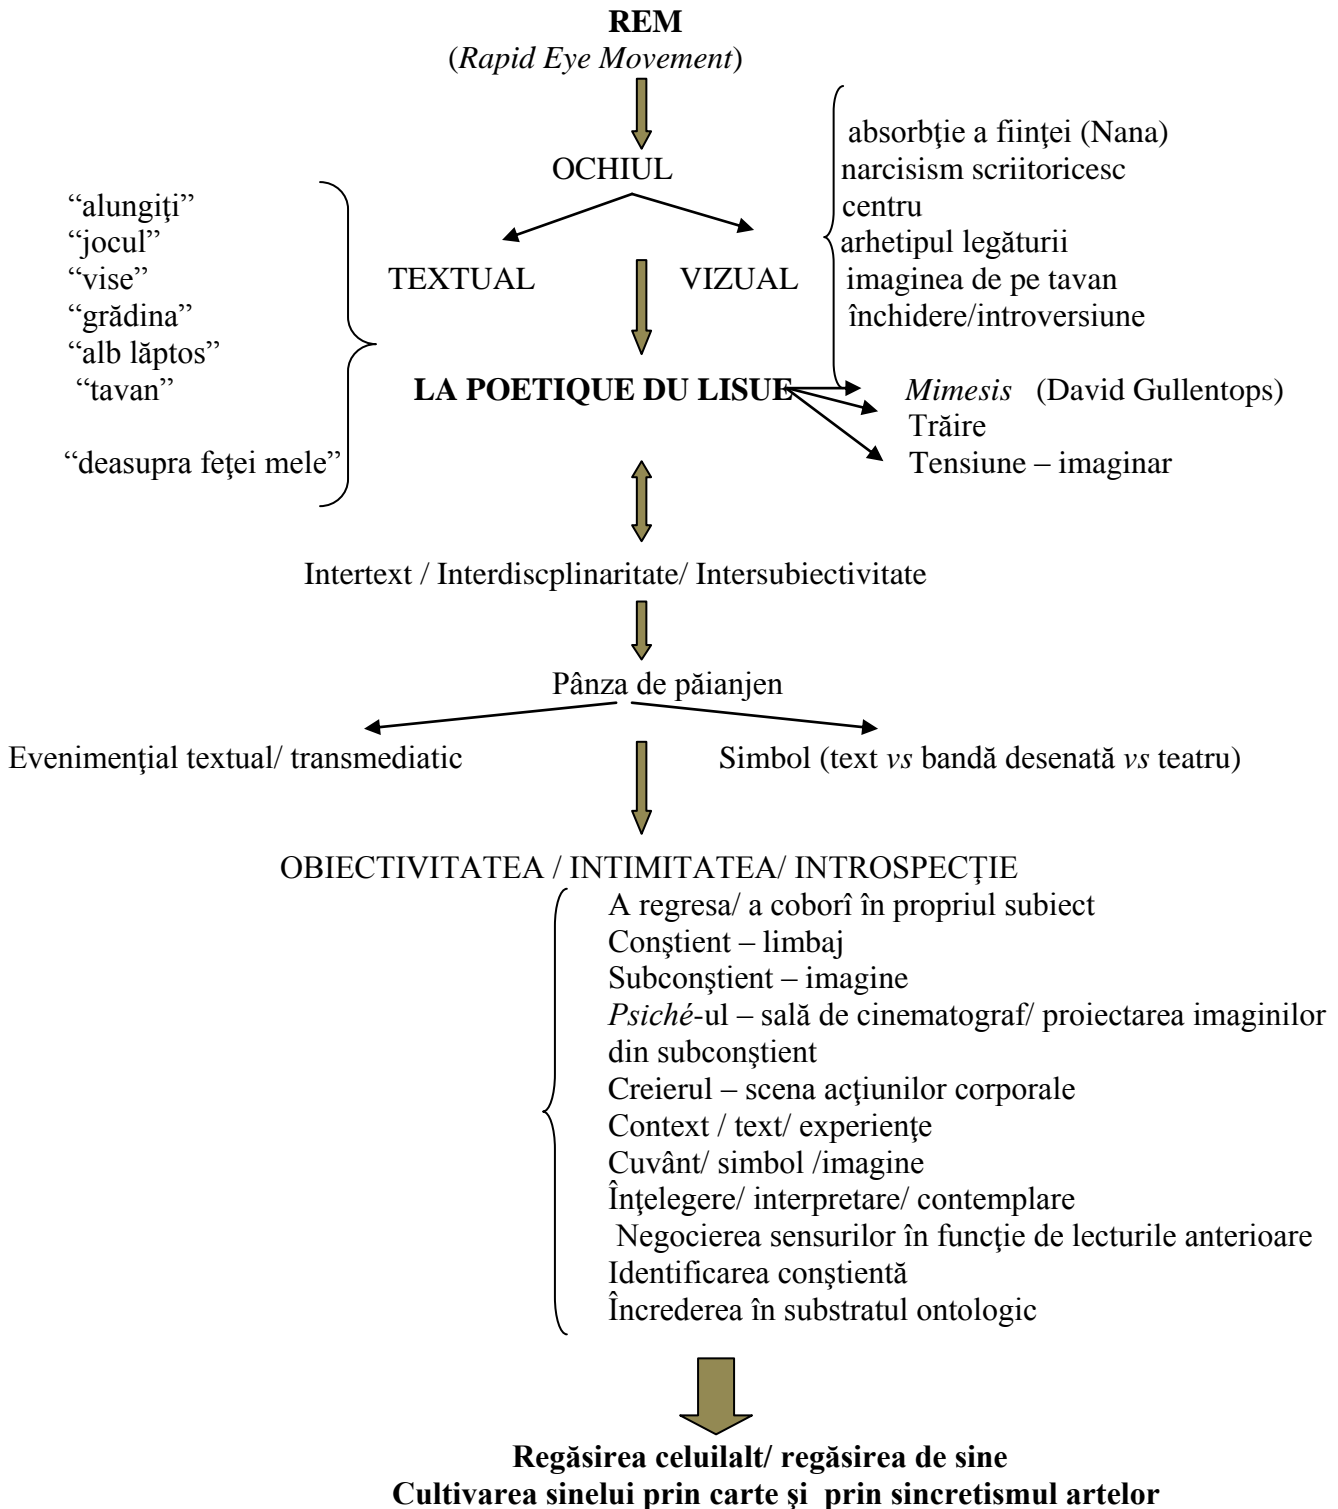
**REM**
(*Rapid Eye Movement*)

OCHIUL

absorbţie a fiinţei (Nana)
narcisism scriitoricesc
centru
arhetipul legăturii
imaginea de pe tavan
închidere/introversiune

"alungiţi"
"jocul"
"vise"
"grădina"
"alb lăptos"
"tavan"

"deasupra feţei mele"

TEXTUAL

VIZUAL

**LA POETIQUE DU LISUE**

*Mimesis* (David Gullentops)
Trăire
Tensiune – imaginar

Intertext / Interdiscplinaritate/ Intersubiectivitate

Pânza de păianjen

Evenimenţial textual/ transmediatic

Simbol (text *vs* bandă desenată *vs* teatru)

OBIECTIVITATEA / INTIMITATEA/ INTROSPECŢIE

A regresa/ a coborî în propriul subiect
Conştient – limbaj
Subconştient – imagine
*Psiché*-ul – sală de cinematograf/ proiectarea imaginilor din subconştient
Creierul – scena acţiunilor corporale
Context / text/ experienţe
Cuvânt/ simbol /imagine
Înţelegere/ interpretare/ contemplare
Negocierea sensurilor în funcţie de lecturile anterioare
Identificarea conştientă
Încrederea în substratul ontologic

**Regăsirea celuilalt/ regăsirea de sine**
**Cultivarea sinelui prin carte şi prin sincretismul artelor**